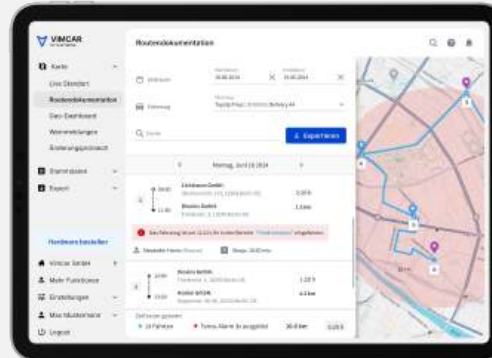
VIMCAR

Routendokumentation

Karte
Live-Standort
Routendokumentation
Geo-Dashboard
Warnmeldungen
Erstellungsprotokoll

Stammdaten
Export

Hardware bestellen

Vimcar Geräte
Mehr Funktionen
Einstellungen
Max Mustermann
Logout

Zeitraum
Fahrzeug
Suche
Exportieren

Montag, April 28 2024

Lichtmann GmbH
Bosch GmbH

Bosch GmbH
Huber GmbH

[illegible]